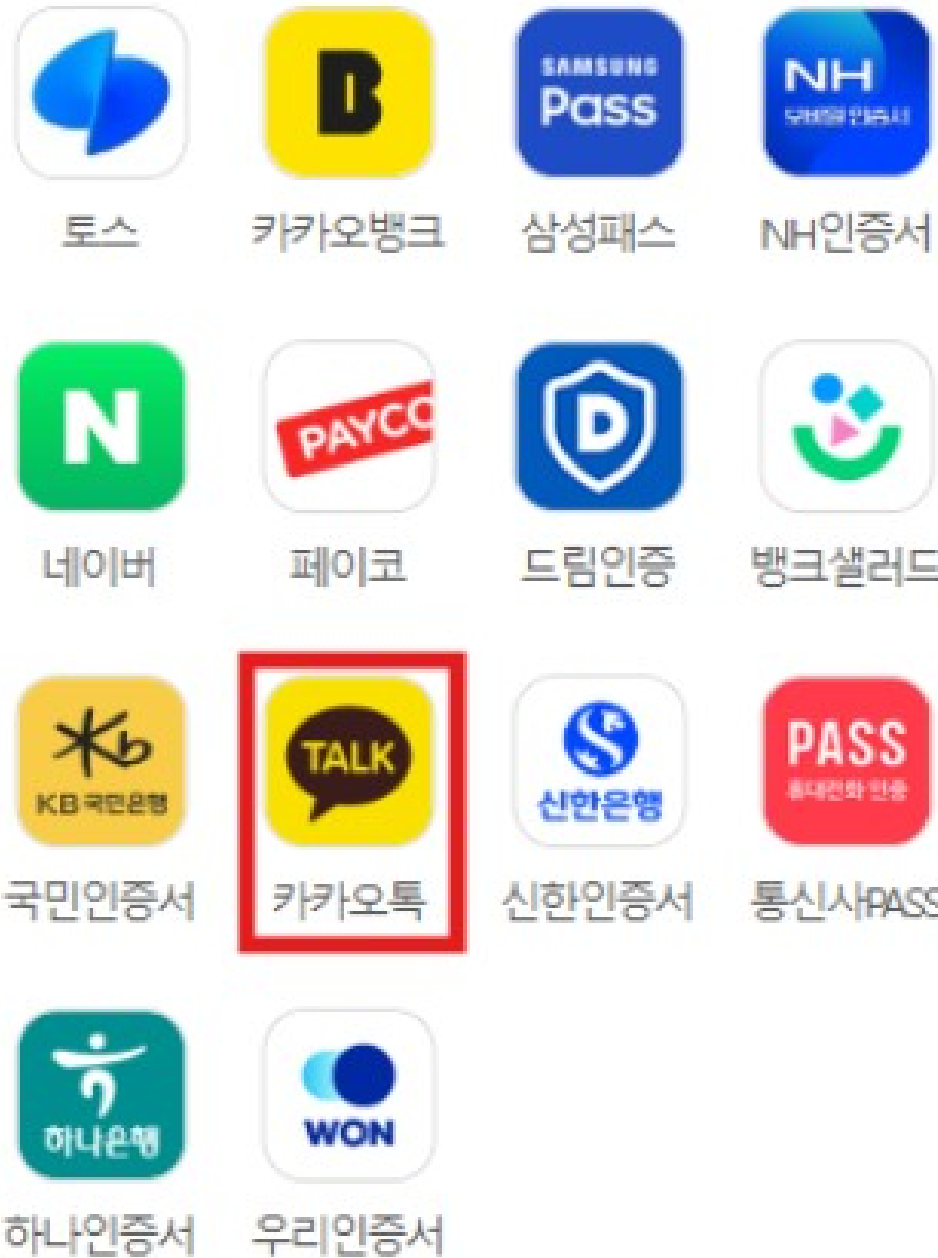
B
SAMSUNG Pass
NH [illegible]
토스
카카오뱅크
삼성패스
NH인증서

N
PAYCO
D
네이버
페이코
드림인증
뱅크샐러드

KB 국민은행
TALK
신한은행
PASS
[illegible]
국민인증서
카카오톡
신한인증서
통신사PASS

하나은행
WON
하나인증서
우리인증서